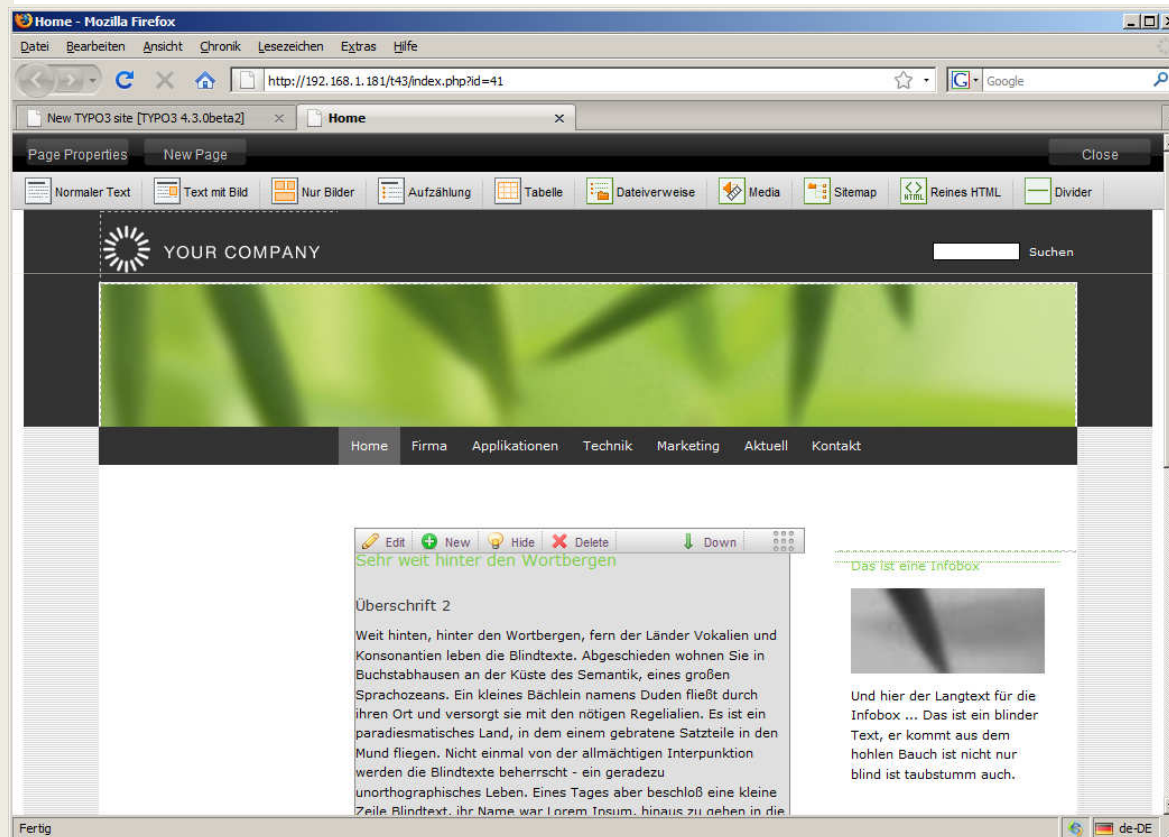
Home - Mozilla Firefox

Datei Bearbeiten Ansicht Chronik Lesezeichen Extras Hilfe

http://192.168.1.181/t43/index.php?id=41

Google

New TYPO3 site [TYPO3 4.3.0beta2]

Home

Page Properties New Page Close

Normaler Text Text mit Bild Nur Bilder Aufzählung Tabelle Dateiverweise Media Sitemap Reines HTML Divider

YOUR COMPANY

Suchen

Home Firma Applikationen Technik Marketing Aktuell Kontakt

Edit New Hide Delete Down

Sehr weit hinter den Wortbergen

Überschrift 2

Weit hinten, hinter den Wortbergen, fern der Länder Vokalien und Konsonantien leben die Blindtexte. Abgeschieden wohnen Sie in Buchstabhausen an der Küste des Semantik, eines großen Sprachozeans. Ein kleines Bächlein namens Duden fließt durch ihren Ort und versorgt sie mit den nötigen Regelialien. Es ist ein paradiesmatisches Land, in dem einem gebratene Satzteile in den Mund fliegen. Nicht einmal von der allmächtigen Interpunktion werden die Blindtexte beherrscht - ein geradezu unorthographisches Leben. Eines Tages aber beschloß eine kleine Zeile Blindtext, ihr Name war Lorem Ipsum, hinaus zu gehen in die

Das ist eine Infobox

Und hier der Langtext für die Infobox ... Das ist ein blinder Text, er kommt aus dem hohlen Bauch ist nicht nur blind ist taubstumm auch.

Fertig

de-DE